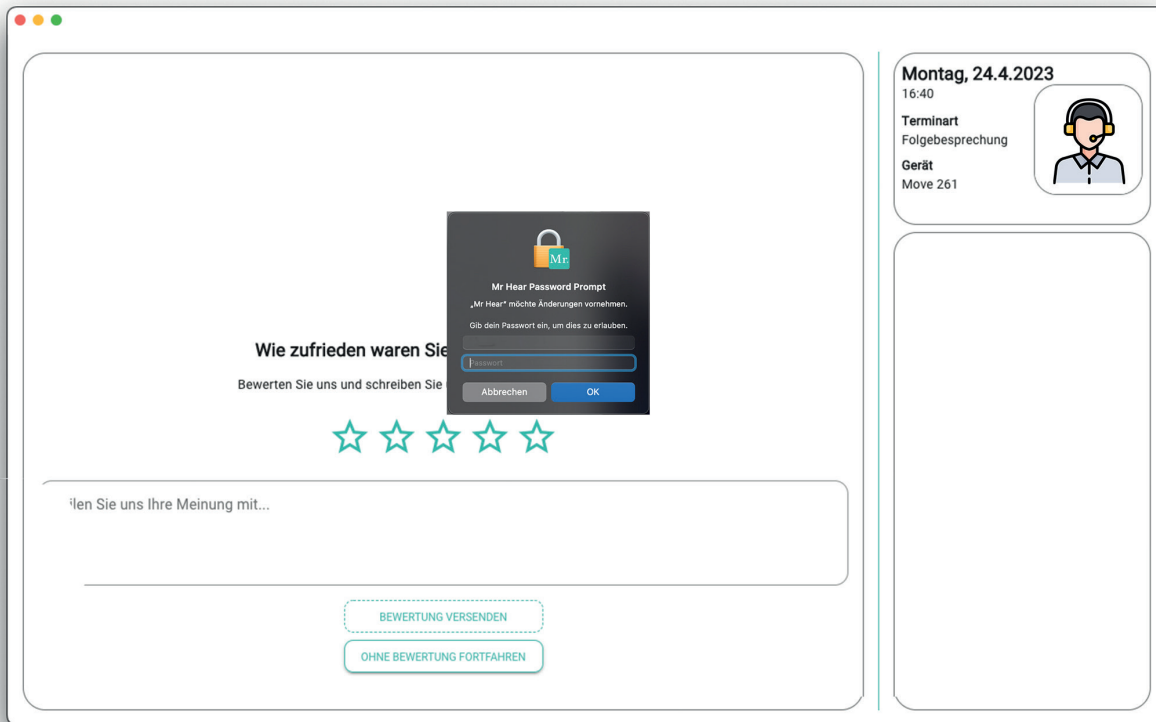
Mr.

Mr Hear Password Prompt

„Mr Hear" möchte Änderungen vornehmen.

Gib dein Passwort ein, um dies zu erlauben.

Passwort

Abbrechen

OK

Wie zufrieden waren Sie

Bewerten Sie uns und schreiben Sie

ilen Sie uns Ihre Meinung mit...

BEWERTUNG VERSENDEN

OHNE BEWERTUNG FORTFAHREN

Montag, 24.4.2023
16:40

Terminart
Folgebesprechung

Gerät
Move 261